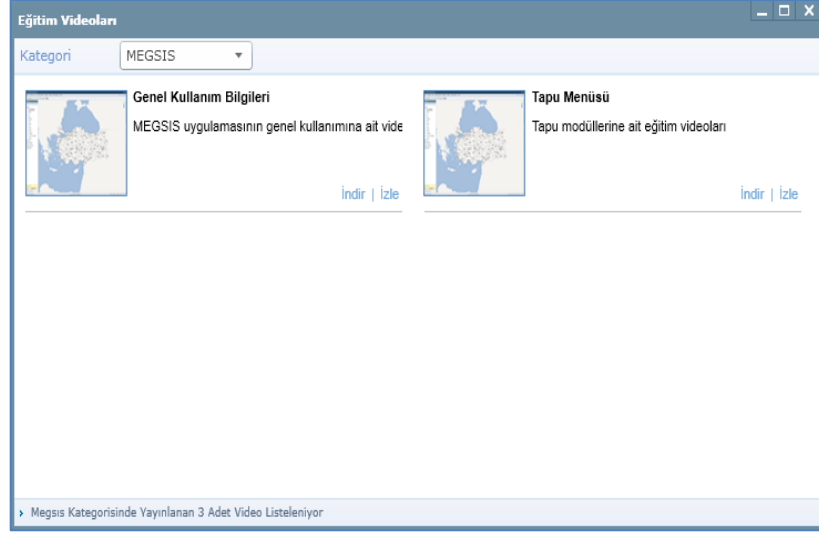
Eğitim Videoları

Kategori MEGSIS

Genel Kullanım Bilgileri

MEGSIS uygulamasının genel kullanımına ait vide

İndir | İzle

Tapu Menüsü

Tapu modüllerine ait eğitim videoları

İndir | İzle

Megsıs Kategorisinde Yayınlanan 3 Adet Video Listeleniyor